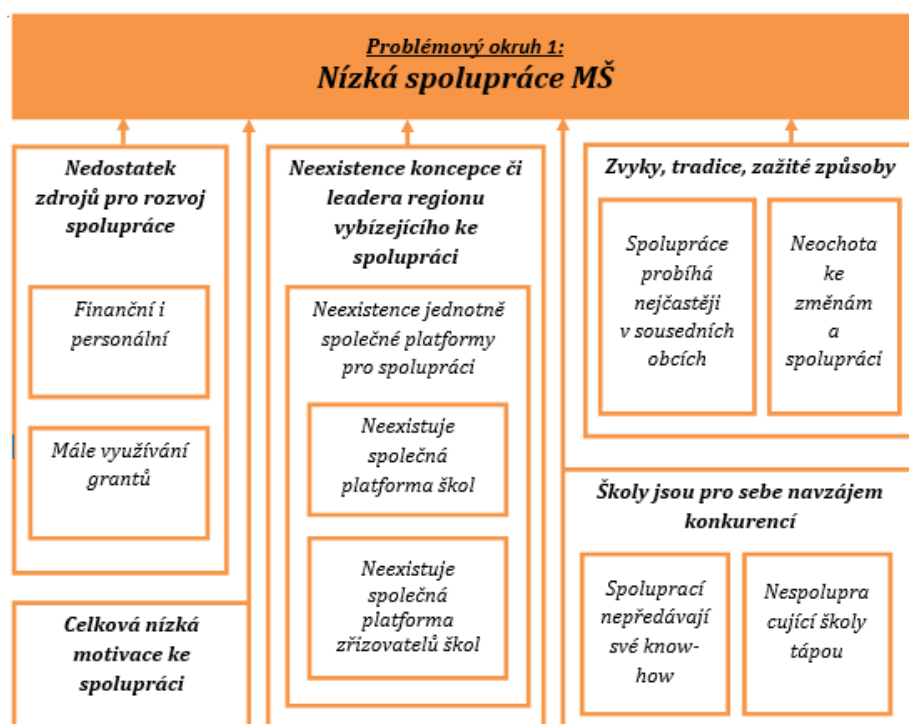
Problémový okruh 1:
Nízká spolupráce MŠ

Nedostatek zdrojů pro rozvoj spolupráce

Finanční i personální

Málé využívání grantů

Celková nízká motivace ke spolupráci

Neexistence koncepce či leadera regionu vybízejícího ke spolupráci

Neexistence jednotné společné platformy pro spolupráci

Neexistuje společná platforma škol

Neexistuje společná platforma zřizovatelů škol

Zvyky, tradice, zažité způsoby

Spolupráce probíhá nejčastěji v sousedních obcích

Neochota ke změnám a spolupráci

Školy jsou pro sebe navzájem konkurencí

Spoluprací nepředávají své know-how

Nespolupracující školy tápou